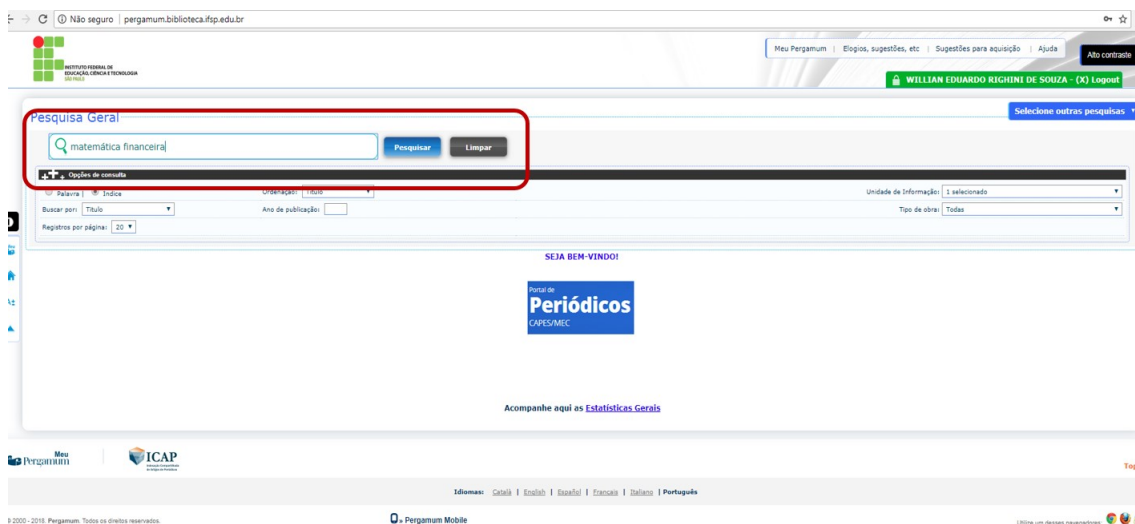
Não seguro | pergamum.biblioteca.ifsp.edu.br

INSTITUTO FEDERAL DE EDUCAÇÃO, CIÊNCIA E TECNOLOGIA SÃO PAULO

Meu Pergamum | Elogios, sugestões, etc | Sugestões para aquisição | Ajuda

Alto contraste

WILLIAN EDUARDO RIGHINI DE SOUZA - (X) Logout

Pesquisa Geral

Selecione outras pesquisas

matemática financeira

Pesquisar

Limpar

Opções de consulta

Palavra | Índice

Ordenação: Título

Unidade de Informação: 1 selecionado

Buscar por: Título

Ano de publicação:

Tipo de obra: Todas

Registros por página: 20

SEJA BEM-VINDO!

Portal de Periódicos CAPES/MEC

Acompanhe aqui as Estatísticas Gerais

Meu Pergamum

ICAP

Top

Idiomas: Català | English | Español | Français | Italiano | Português

2000 - 2018. Pergamum. Todos os direitos reservados.

Pergamum Mobile

Utilize um desses navegadores